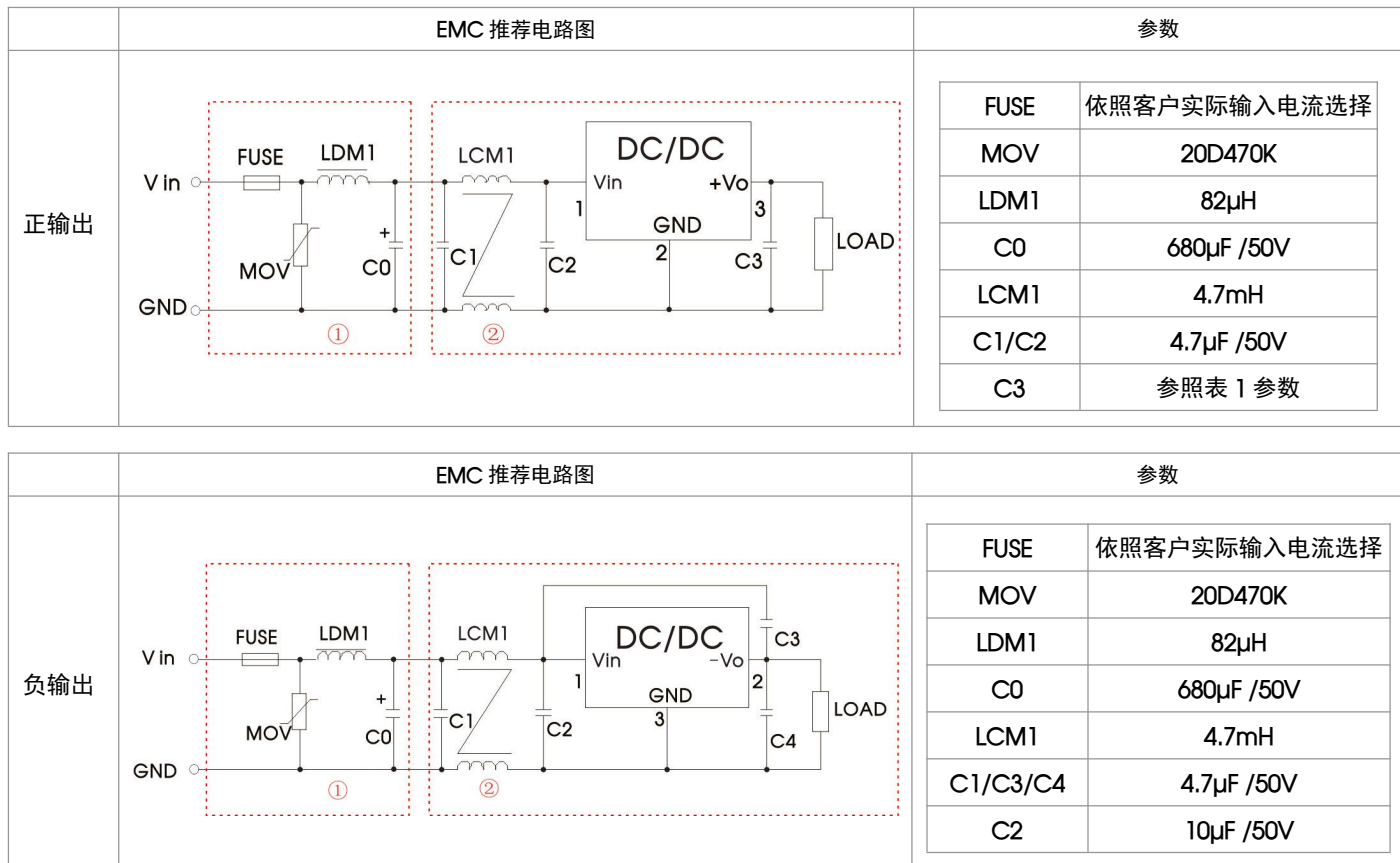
| | EMC 推荐电路图 | 参数 |
|---|---|---|
| 正输出 | FUSE, LDM1, LCM1, DC/DC, Vin, +Vo, 1, 3, GND, 2, V in, MOV, +, C0, C1, C2, C3, LOAD, GND, ①, ② | (see table) |

| FUSE | 依照客户实际输入电流选择 |
|---|---|
| MOV | 20D470K |
| LDM1 | 82μH |
| C0 | 680μF /50V |
| LCM1 | 4.7mH |
| C1/C2 | 4.7μF /50V |
| C3 | 参照表 1 参数 |

| | EMC 推荐电路图 | 参数 |
|---|---|---|
| 负输出 | FUSE, LDM1, LCM1, DC/DC, C3, V in, Vin, -Vo, 1, 2, GND, 3, MOV, +, C0, C1, C2, C4, LOAD, GND, ①, ② | (see table) |

| FUSE | 依照客户实际输入电流选择 |
|---|---|
| MOV | 20D470K |
| LDM1 | 82μH |
| C0 | 680μF /50V |
| LCM1 | 4.7mH |
| C1/C3/C4 | 4.7μF /50V |
| C2 | 10μF /50V |